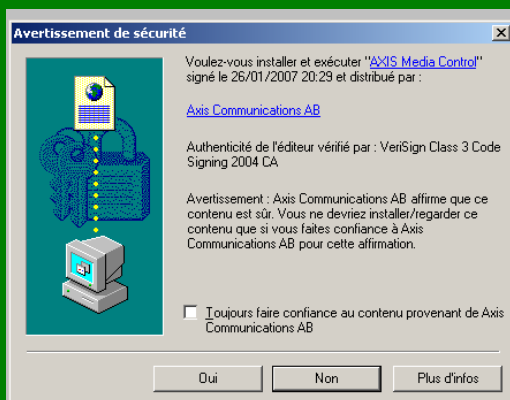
Avertissement de sécurité

Voulez-vous installer et exécuter "AXIS Media Control" signé le 26/01/2007 20:29 et distribué par :

Axis Communications AB

Authenticité de l'éditeur vérifié par : VeriSign Class 3 Code Signing 2004 CA

Avertissement : Axis Communications AB affirme que ce contenu est sûr. Vous ne devriez installer/regarder ce contenu que si vous faites confiance à Axis Communications AB pour cette affirmation.

Toujours faire confiance au contenu provenant de Axis Communications AB

Oui
Non
Plus d'infos